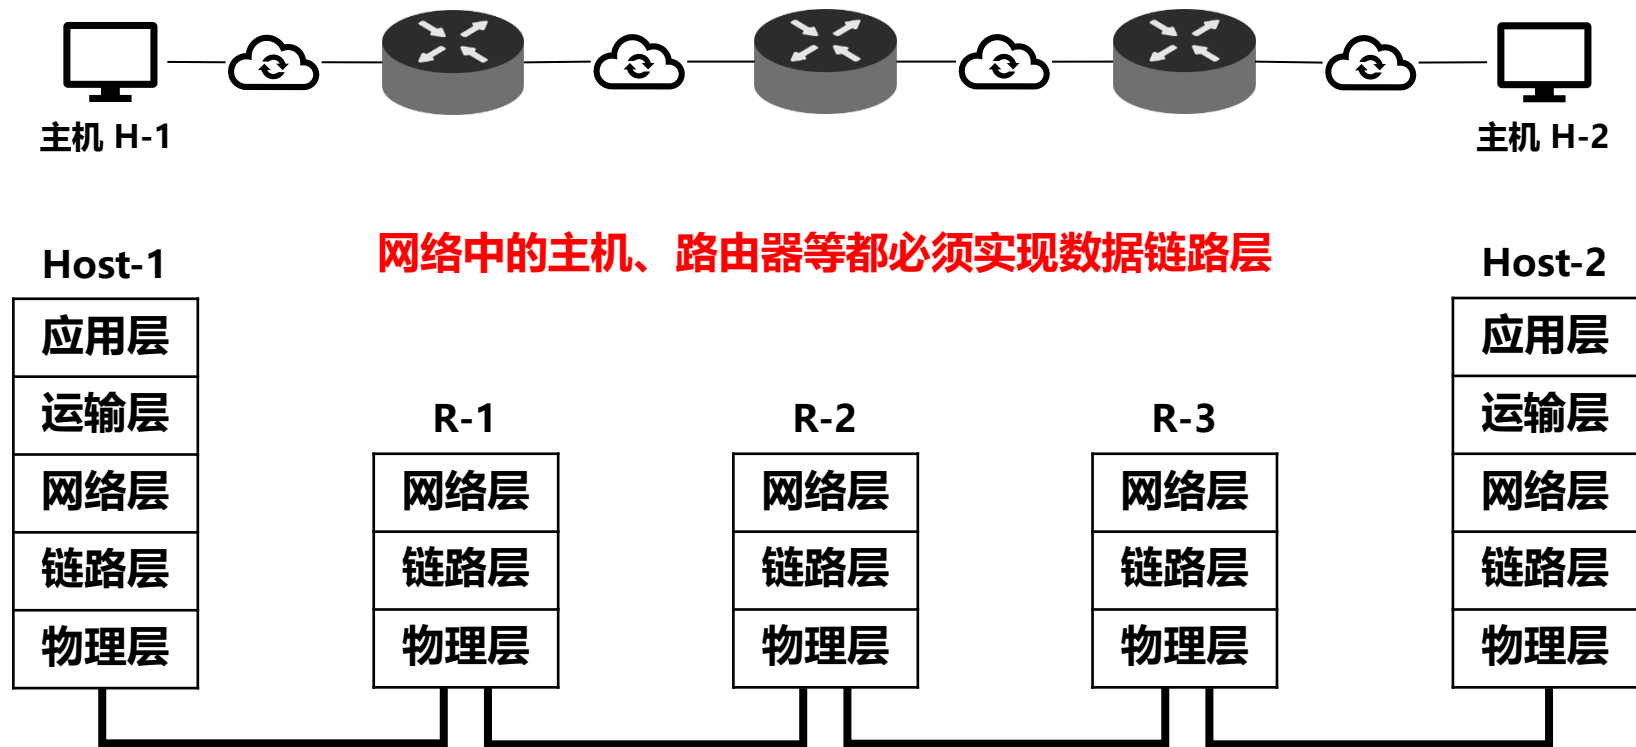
主机 H-1

主机 H-2

网络中的主机、路由器等都必须实现数据链路层

Host-1

| 应用层 |
|---|
| 运输层 |
| 网络层 |
| 链路层 |
| 物理层 |

R-1

| 网络层 |
|---|
| 链路层 |
| 物理层 |

R-2

| 网络层 |
|---|
| 链路层 |
| 物理层 |

R-3

| 网络层 |
|---|
| 链路层 |
| 物理层 |

Host-2

| 应用层 |
|---|
| 运输层 |
| 网络层 |
| 链路层 |
| 物理层 |